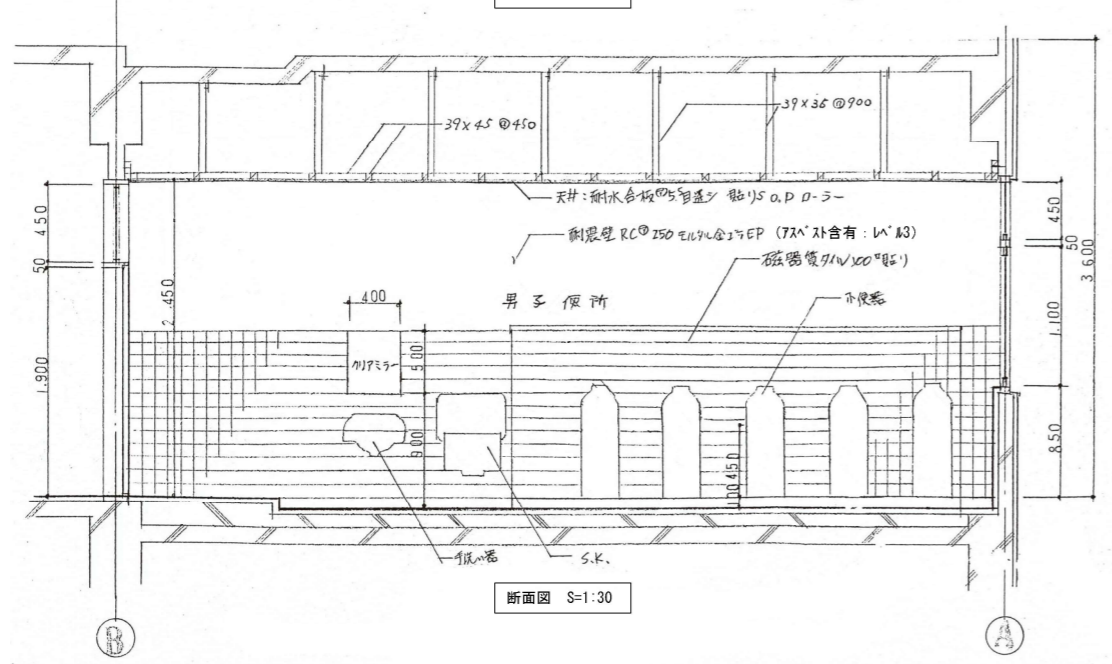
39x45 @450

39x36 @900

天井：耐水合板⑦5.5目透シ 貼りS O.P ローラー

耐震壁 RC⑦250 モルタル金ゴテEP （アスベスト含有：レベル3）

磁器質タイル100°貼り

男子便所

400

小便器

450

50

1,900

2,450

クリアミラー

500

900

450

手洗い器

S.K.

450

50

3,600

1,100

850

断面図 S=1:30

B

A